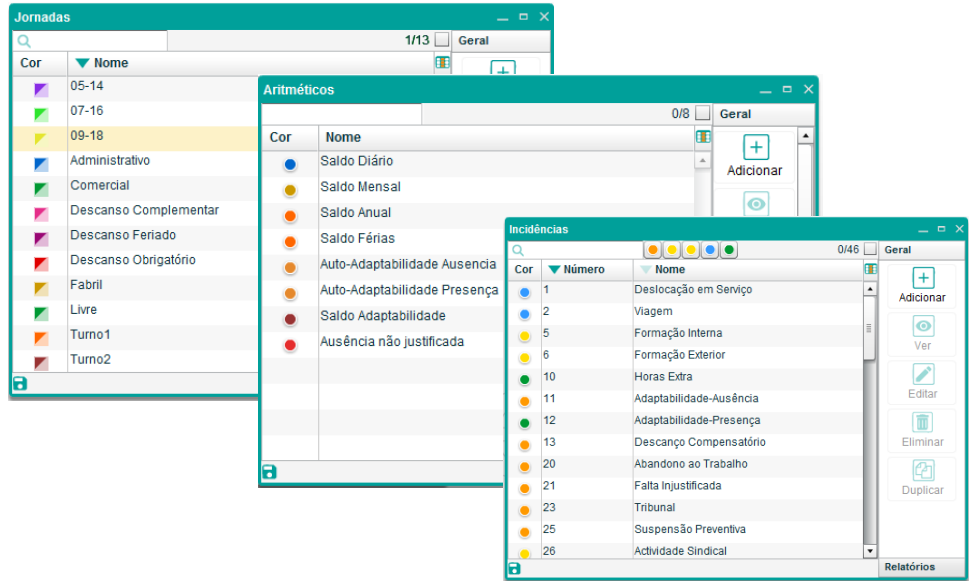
Jornadas

1/13

Geral

| Cor | Nome |
|---|---|
| | 05-14 |
| | 07-16 |
| | 09-18 |
| | Administrativo |
| | Comercial |
| | Descanso Complementar |
| | Descanso Feriado |
| | Descanso Obrigatório |
| | Fabril |
| | Livre |
| | Turno1 |
| | Turno2 |

Aritméticos

0/8

Geral

| Cor | Nome |
|---|---|
| | Saldo Diário |
| | Saldo Mensal |
| | Saldo Anual |
| | Saldo Férias |
| | Auto-Adaptabilidade Ausencia |
| | Auto-Adaptabilidade Presença |
| | Saldo Adaptabilidade |
| | Ausência não justificada |

Adicionar

Incidências

0/46

Geral

| Cor | Número | Nome |
|---|---|---|
| | 1 | Deslocação em Serviço |
| | 2 | Viagem |
| | 5 | Formação Interna |
| | 6 | Formação Exterior |
| | 10 | Horas Extra |
| | 11 | Adaptabilidade-Ausência |
| | 12 | Adaptabilidade-Presença |
| | 13 | Descanço Compensatório |
| | 20 | Abandono ao Trabalho |
| | 21 | Falta Injustificada |
| | 23 | Tribunal |
| | 25 | Suspensão Preventiva |
| | 26 | Actividade Sindical |

Adicionar
Ver
Editar
Eliminar
Duplicar

Relatórios